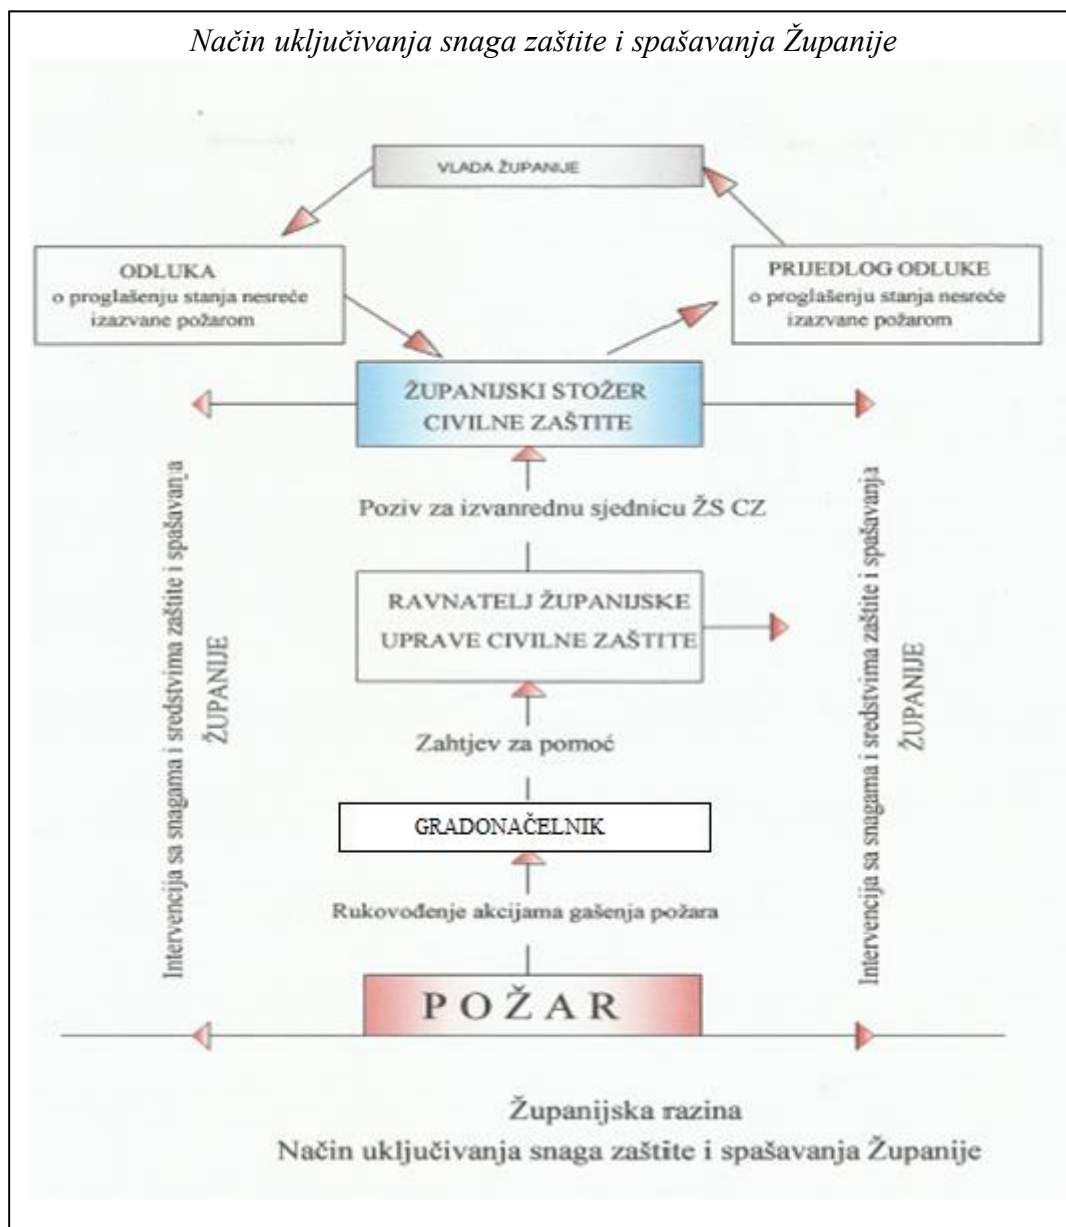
Način uključivanja snaga zaštite i spašavanja Županije

VLADA ŽUPANIJE

ODLUKA
o proglašenju stanja nesreće izazvane požarom

PRIJEDLOG ODLUKE
o proglašenju stanja nesreće izazvane požarom

ŽUPANIJSKI STOŽER CIVILNE ZAŠTITE

Intervencija sa snagama i sredstvima zaštite i spašavanja ŽUPANIJE

Intervencija sa snagama i sredstvima zaštite i spašavanja ŽUPANIJE

Poziv za izvanrednu sjednicu ŽS CZ

RAVNATELJ ŽUPANIJSKE UPRAVE CIVILNE ZAŠTITE

Zahtjev za pomoć

GRADONAČELNIK

Rukovođenje akcijama gašenja požara

POŽAR

Županijska razina
Način uključivanja snaga zaštite i spašavanja Županije